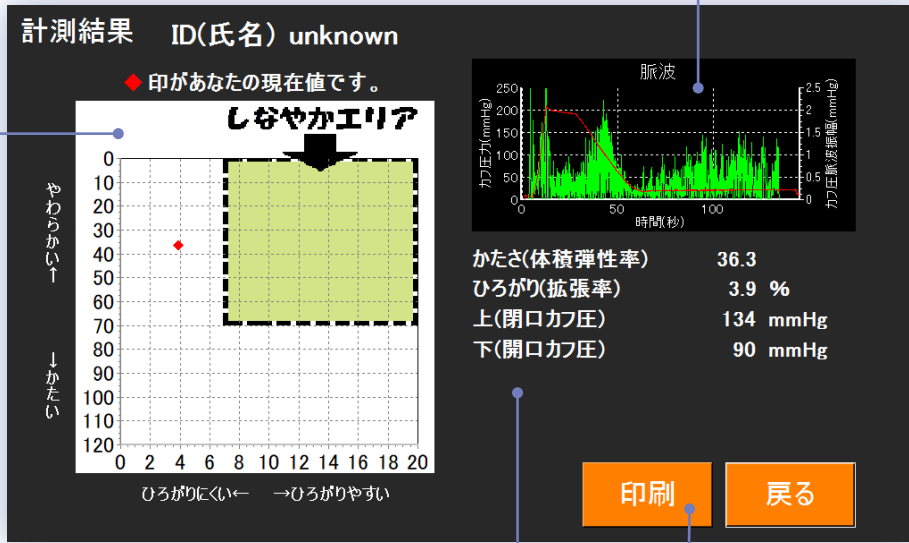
計測結果　ID(氏名) unknown

◆ 印があなたの現在値です。

しなやかエリア

やわらかい↑

↓かたい

0
10
20
30
40
50
60
70
80
90
100
110
120

0 2 4 6 8 10 12 14 16 18 20

ひろがりにくい←　→ひろがりやすい

脈波

カフ圧力(mmHg)

250
200
150
100
50
0

2.5
2
1.5
1
0.5
0

カフ圧脈波振幅(mmHg)

0 50 100

時間(秒)

かたさ(体積弾性率)　36.3
ひろがり(拡張率)　3.9 %
上(閉口カフ圧)　134 mmHg
下(開口カフ圧)　90 mmHg

印刷

戻る